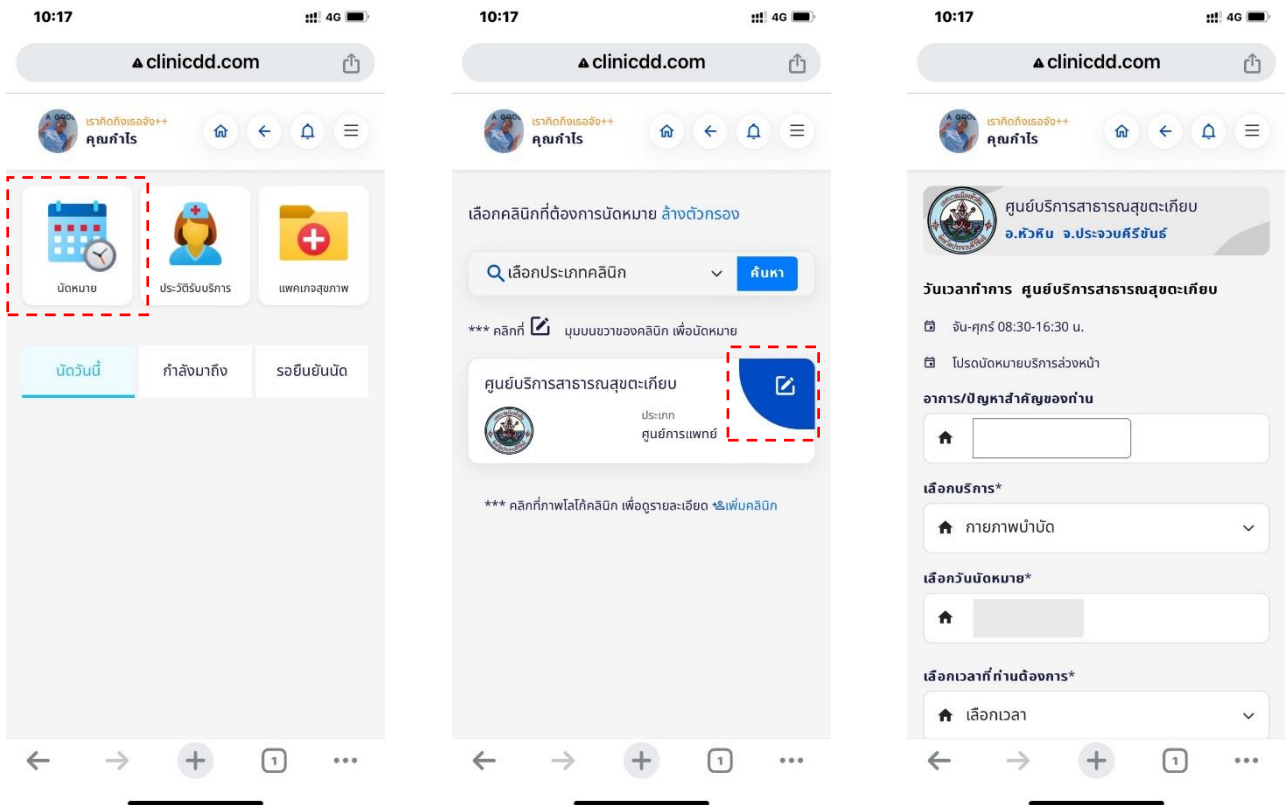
10:17
4G
clinicdd.com

เราคิดถึงเธอจัง++
คุณกำไร

นัดหมาย
ประวัติรับบริการ
แพคเกจสุขภาพ

นัดวันนี้
กำลังมาถึง
รอยืนยันนัด

10:17
4G
clinicdd.com

เราคิดถึงเธอจัง++
คุณกำไร

เลือกคลินิกที่ต้องการนัดหมาย ล้างตัวกรอง

เลือกประเภทคลินิก
ค้นหา

*** คลิกที่ มุมบนขวาของคลินิก เพื่อนัดหมาย

ศูนย์บริการสาธารณสุขตะเกียบ
ประเภท
ศูนย์การแพทย์

*** คลิกที่ภาพโลโก้คลินิก เพื่อดูรายละเอียด เพิ่มคลินิก

10:17
4G
clinicdd.com

เราคิดถึงเธอจัง++
คุณกำไร

ศูนย์บริการสาธารณสุขตะเกียบ
อ.หัวหิน จ.ประจวบคีรีขันธ์

วันเวลาทำการ ศูนย์บริการสาธารณสุขตะเกียบ
จันทร์-ศุกร์ 08:30-16:30 น.
โปรดนัดหมายบริการล่วงหน้า

อาการ/ปัญหาสำคัญของท่าน

เลือกบริการ*
กายภาพบำบัด

เลือกวันนัดหมาย*

เลือกเวลาที่ท่านต้องการ*
เลือกเวลา